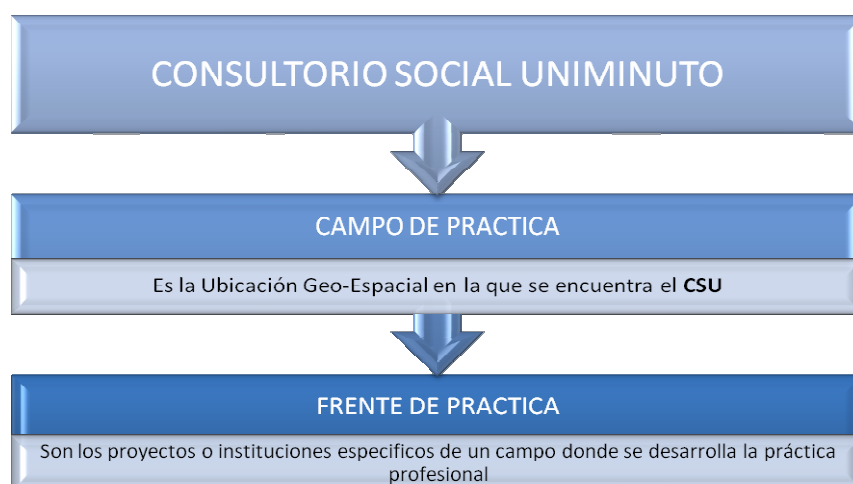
CONSULTORIO SOCIAL UNIMINUTO

CAMPO DE PRACTICA

Es la Ubicación Geo-Espacial en la que se encuentra el **CSU**

FRENTE DE PRACTICA

Son los proyectos o instituciones especificos de un campo donde se desarrolla la práctica profesional